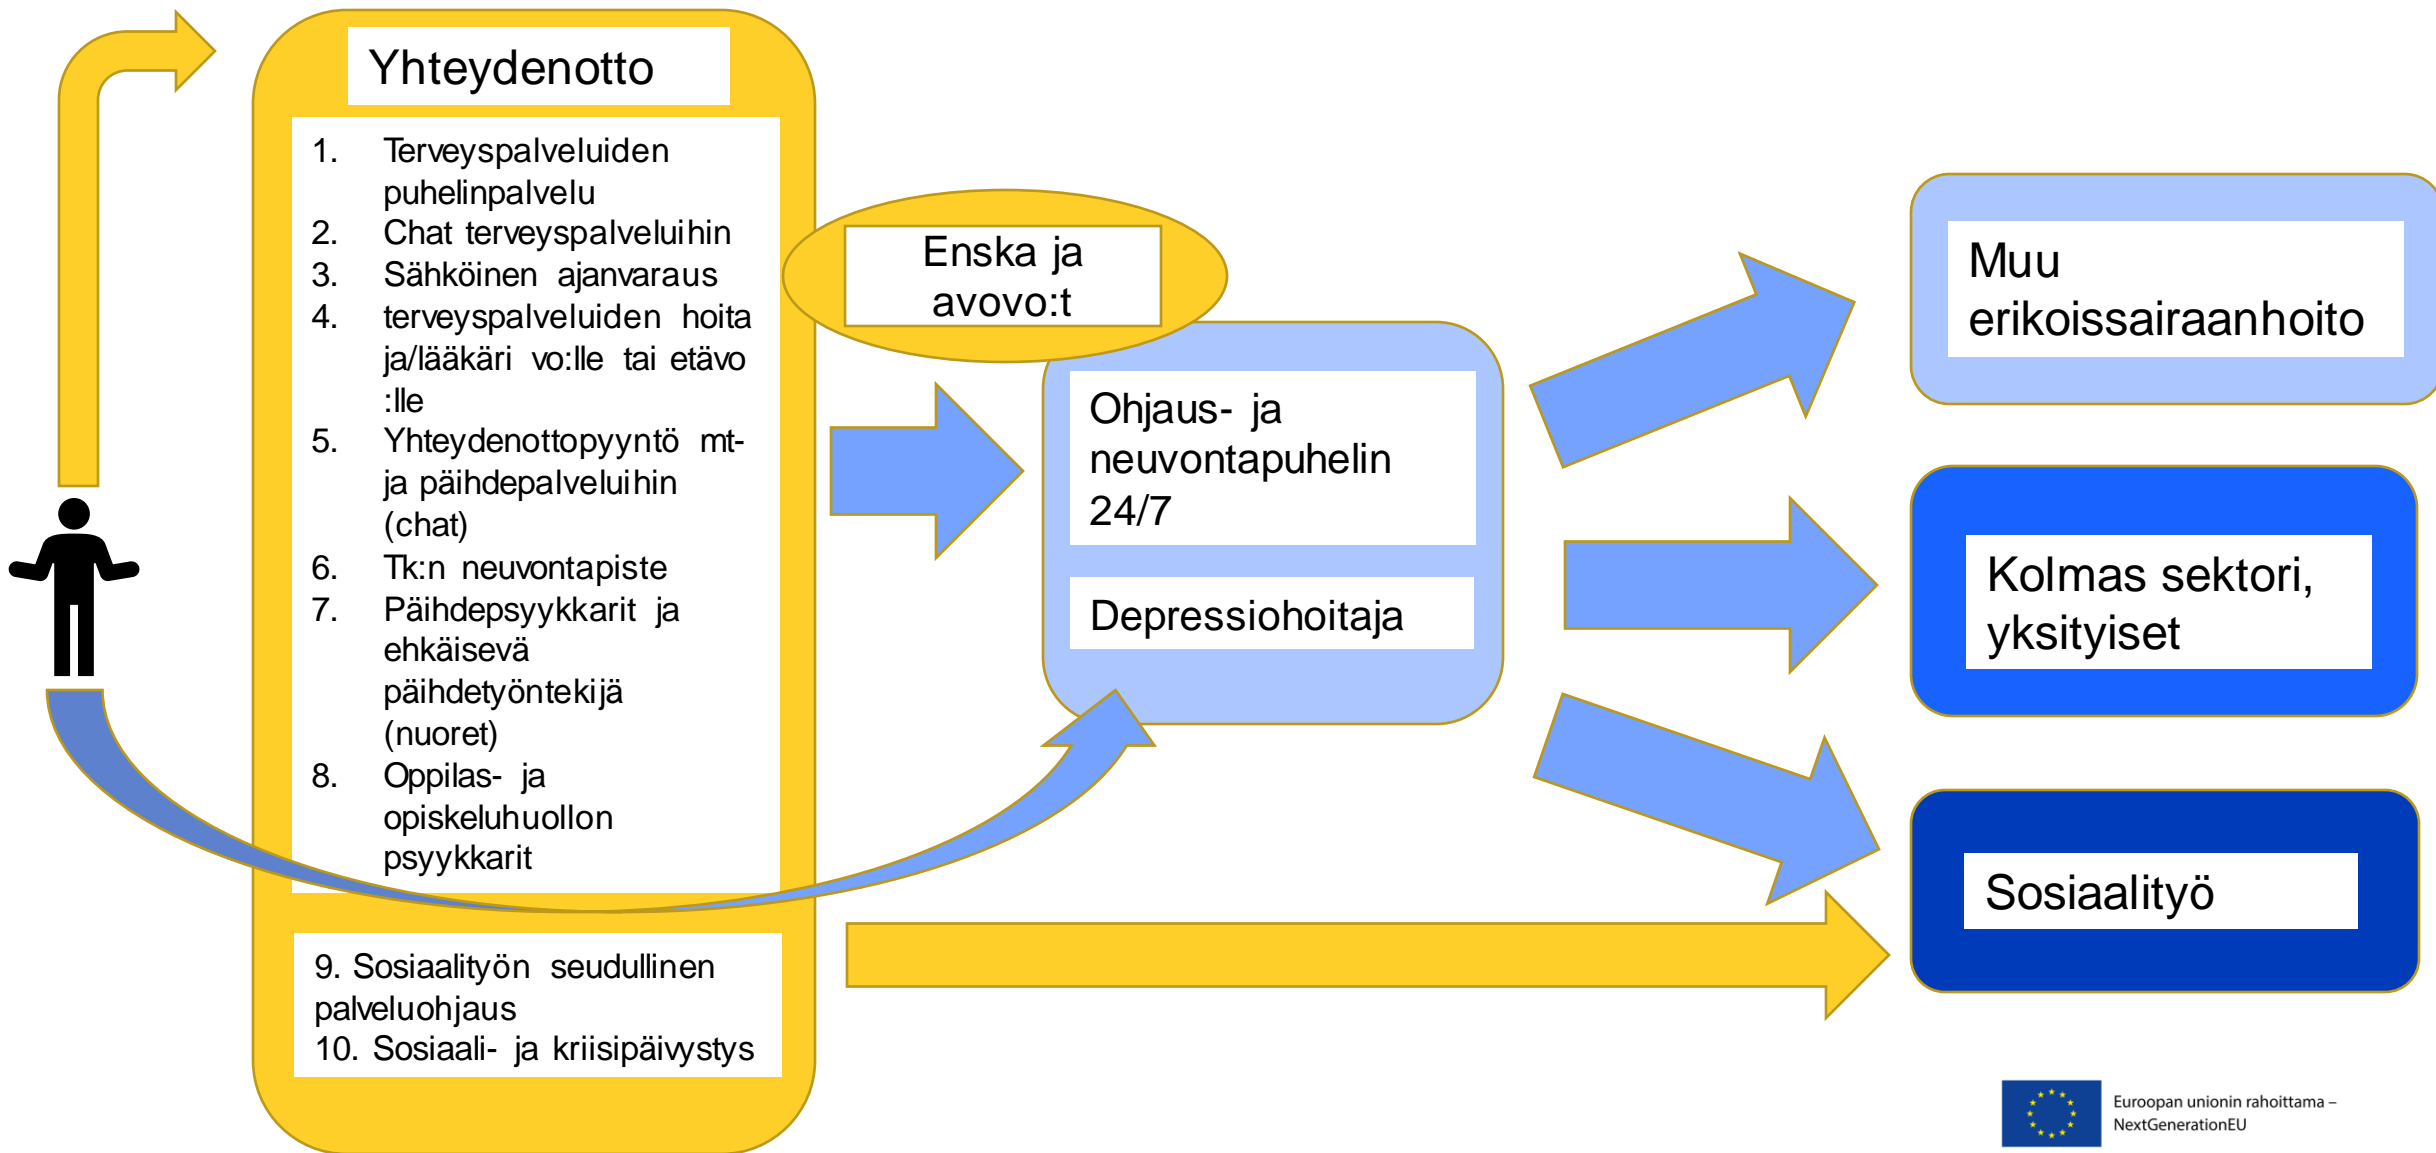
Yhteydenotto

1. Terveyspalveluiden puhelinpalvelu
2. Chat terveyspalveluihin
3. Sähköinen ajanvaraus
4. terveyspalveluiden hoita ja/lääkäri vo:lle tai etävo :lle
5. Yhteydenottopyyntö mt- ja päihdepalveluihin (chat)
6. Tk:n neuvontapiste
7. Päihdepsyykkarit ja ehkäisevä päihdetyöntekijä (nuoret)
8. Oppilas- ja opiskeluhuollon psyykkarit

9. Sosiaalityön seudullinen palveluohjaus
10. Sosiaali- ja kriisipäivystys

Enska ja avovo:t

Ohjaus- ja neuvontapuhelin 24/7

Depressiohoitaja

Muu erikoissairaanhoito

Kolmas sektori, yksityiset

Sosiaalityö

Euroopan unionin rahoittama – NextGenerationEU